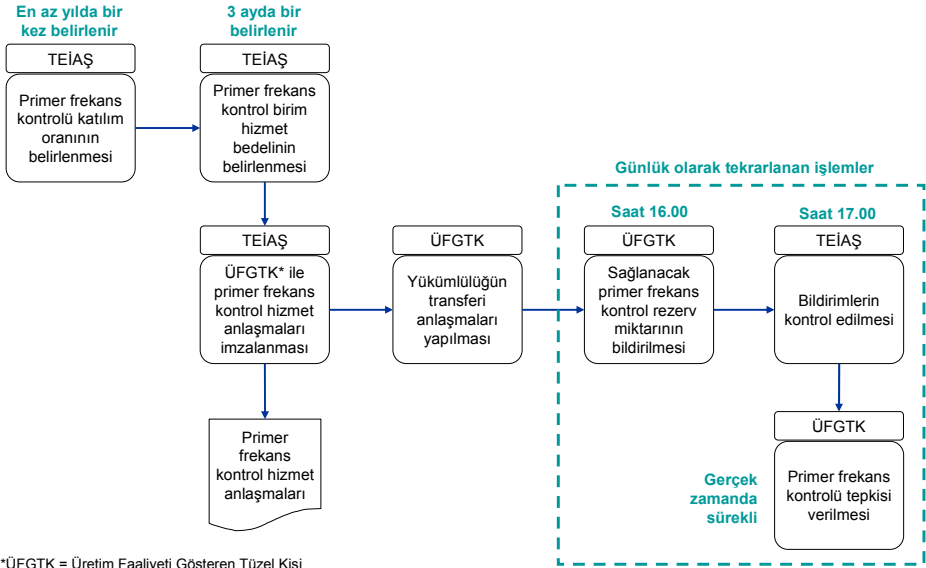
En az yılda bir kez belirlenir

TEİAŞ

Primer frekans kontrolü katılım oranının belirlenmesi

3 ayda bir belirlenir

TEİAŞ

Primer frekans kontrol birim hizmet bedelinin belirlenmesi

TEİAŞ

ÜFGTK* ile primer frekans kontrol hizmet anlaşmaları imzalanması

Primer frekans kontrol hizmet anlaşmaları

ÜFGTK

Yükümlülüğün transferi anlaşmaları yapılması

Günlük olarak tekrarlanan işlemler

Saat 16.00

ÜFGTK

Sağlanacak primer frekans kontrol rezerv miktarının bildirilmesi

Saat 17.00

TEİAŞ

Bildirimlerin kontrol edilmesi

ÜFGTK

Gerçek zamanda sürekli

Primer frekans kontrolü tepkisi verilmesi

*ÜFGTK = Üretim Faaliyeti Gösteren Tüzel Kişi